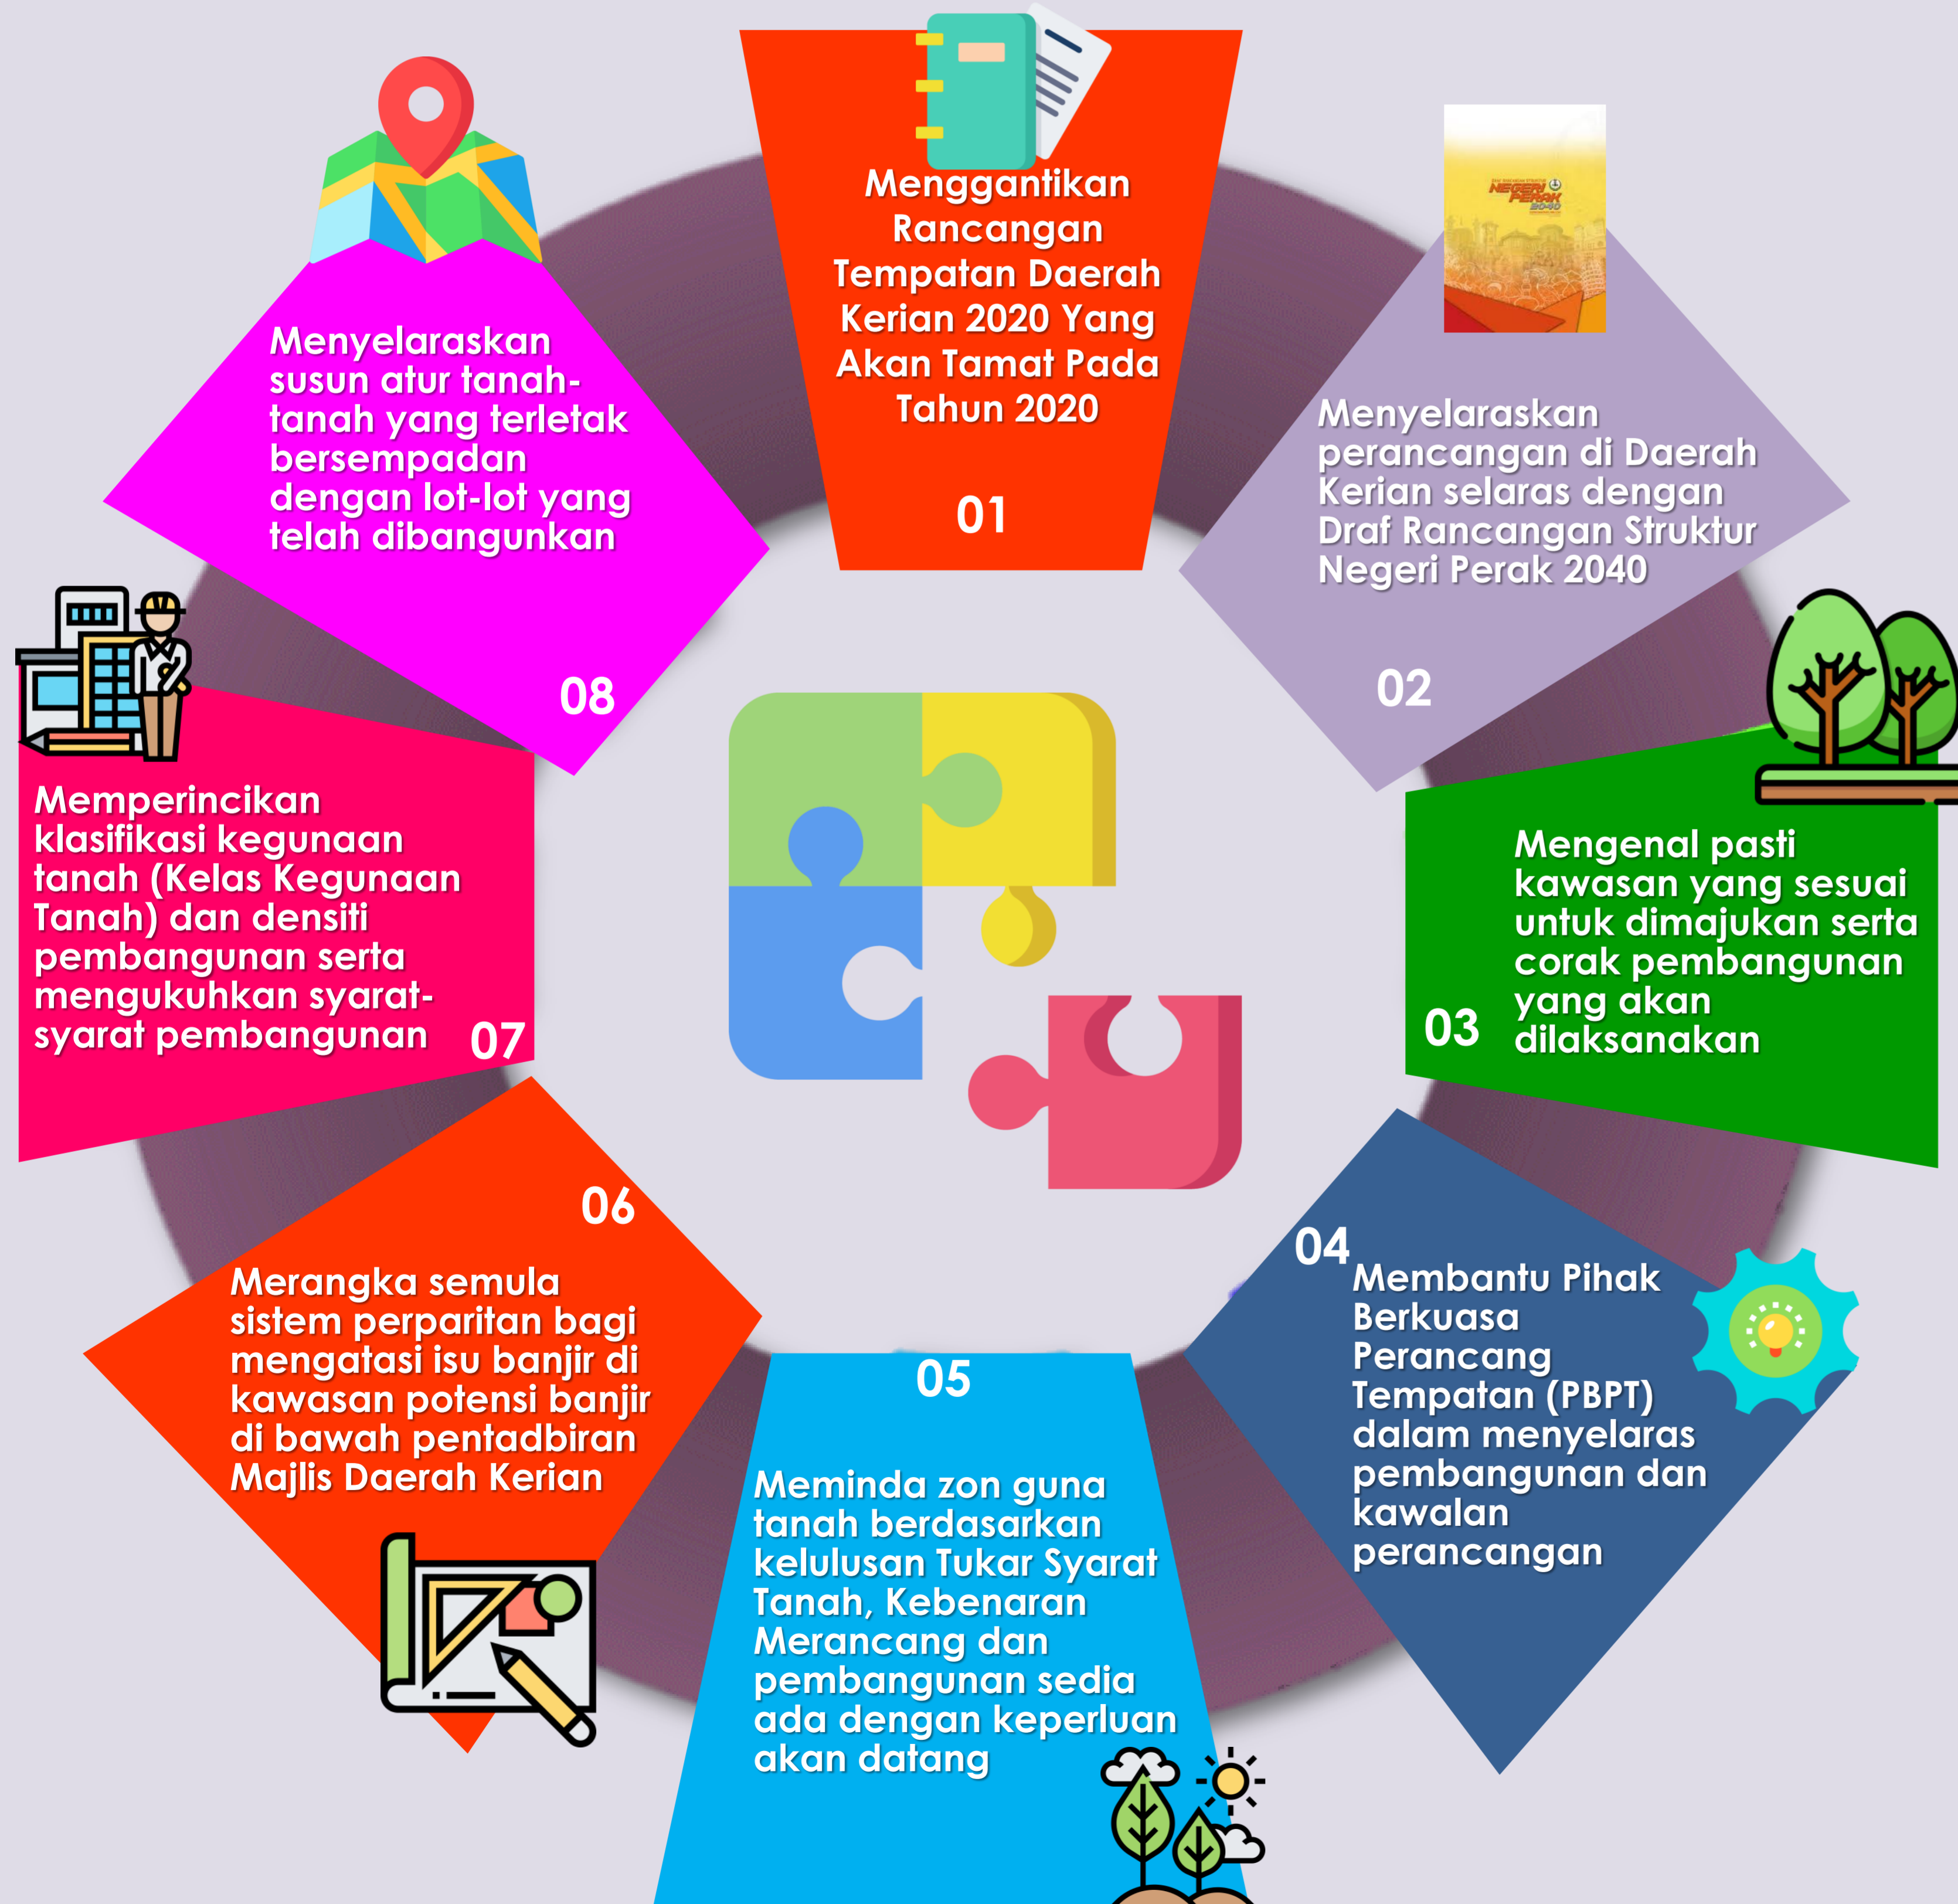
Menggantikan Rancangan Tempatan Daerah Kerian 2020 Yang Akan Tamat Pada Tahun 2020

01

NEGERI PERAK 2040

Menyelaraskan perancangan di Daerah Kerian selaras dengan Draf Rancangan Struktur Negeri Perak 2040

02

Mengenal pasti kawasan yang sesuai untuk dimajukan serta corak pembangunan yang akan dilaksanakan

03

04

Membantu Pihak Berkuasa Perancang Tempatan (PBPT) dalam menyelaras pembangunan dan kawalan perancangan

05

Meminda zon guna tanah berdasarkan kelulusan Tukar Syarat Tanah, Kebenaran Merancang dan pembangunan sedia ada dengan keperluan akan datang

06

Merangka semula sistem perparitan bagi mengatasi isu banjir di kawasan potensi banjir di bawah pentadbiran Majlis Daerah Kerian

Memperincikan klasifikasi kegunaan tanah (Kelas Kegunaan Tanah) dan densiti pembangunan serta mengukuhkan syarat-syarat pembangunan

07

Menyelaraskan susun atur tanah-tanah yang terletak bersempadan dengan lot-lot yang telah dibangunkan

08